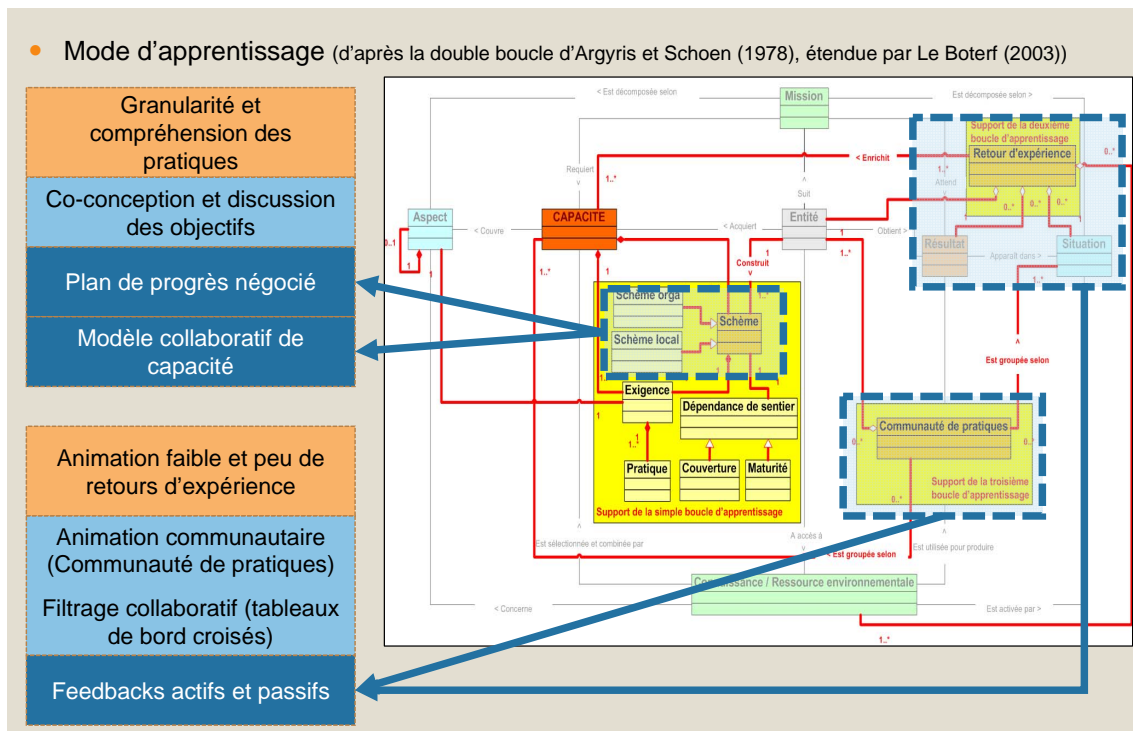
Mode d'apprentissage (d'après la double boucle d'Argyris et Schoen (1978), étendue par Le Boterf (2003))

Granularité et compréhension des pratiques

Co-conception et discussion des objectifs

Plan de progrès négocié

Modèle collaboratif de capacité

Animation faible et peu de retours d'expérience

Animation communautaire (Communauté de pratiques)

Filtrage collaboratif (tableaux de bord croisés)

Feedbacks actifs et passifs

< Est décomposée selon
Mission
Est décomposée selon >
Support de la deuxième boucle d'apprentissage
Retour d'expérience
< Enrichit
0..*
Requiert
1..*
Suit
1..*
Attend
Aspect
< Couvre
CAPACITE
< Acquiert
Entité
Obtient >
0..*
0..*
0..*
0..1
1
1
1
1
1..*
Résultat
Apparaît dans >
Situation
Construit
1..*
1..*
Schème orga
1..*
Schème
Schème local
Est groupée selon
Exigence
Dépendance de sentier
1
1..*
Communauté de pratiques
0..*
0..*
Pratique
Couverture
Maturité
Support de la troisième boucle d'apprentissage
0..*
Support de la simple boucle d'apprentissage
Est sélectionnée et combinée par
A accès à
< Est groupée selon
Est utilisée pour produire
Connaissance / Ressource environnementale
< Concerne
Est activée par >
1..*